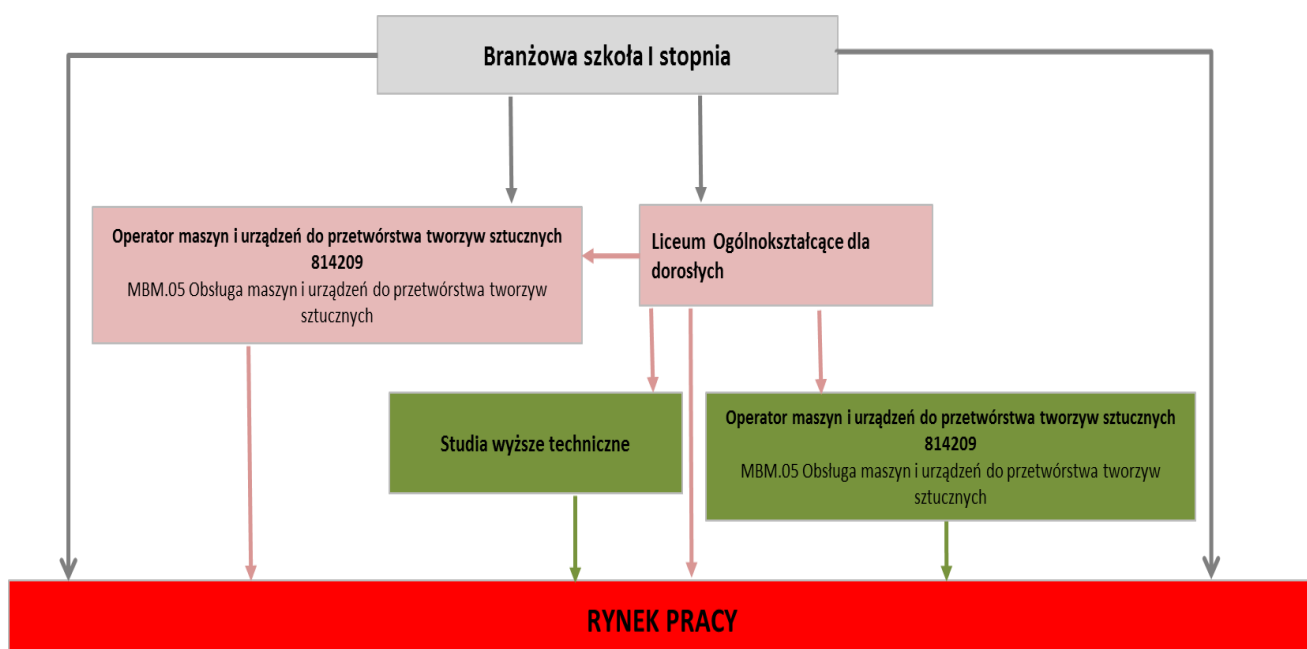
Branżowa szkoła I stopnia

Operator maszyn i urządzeń do przetwórstwa tworzyw sztucznych 814209
MBM.05 Obsługa maszyn i urządzeń do przetwórstwa tworzyw sztucznych

Liceum Ogólnokształcące dla dorosłych

Studia wyższe techniczne

Operator maszyn i urządzeń do przetwórstwa tworzyw sztucznych 814209
MBM.05 Obsługa maszyn i urządzeń do przetwórstwa tworzyw sztucznych

RYNEK PRACY